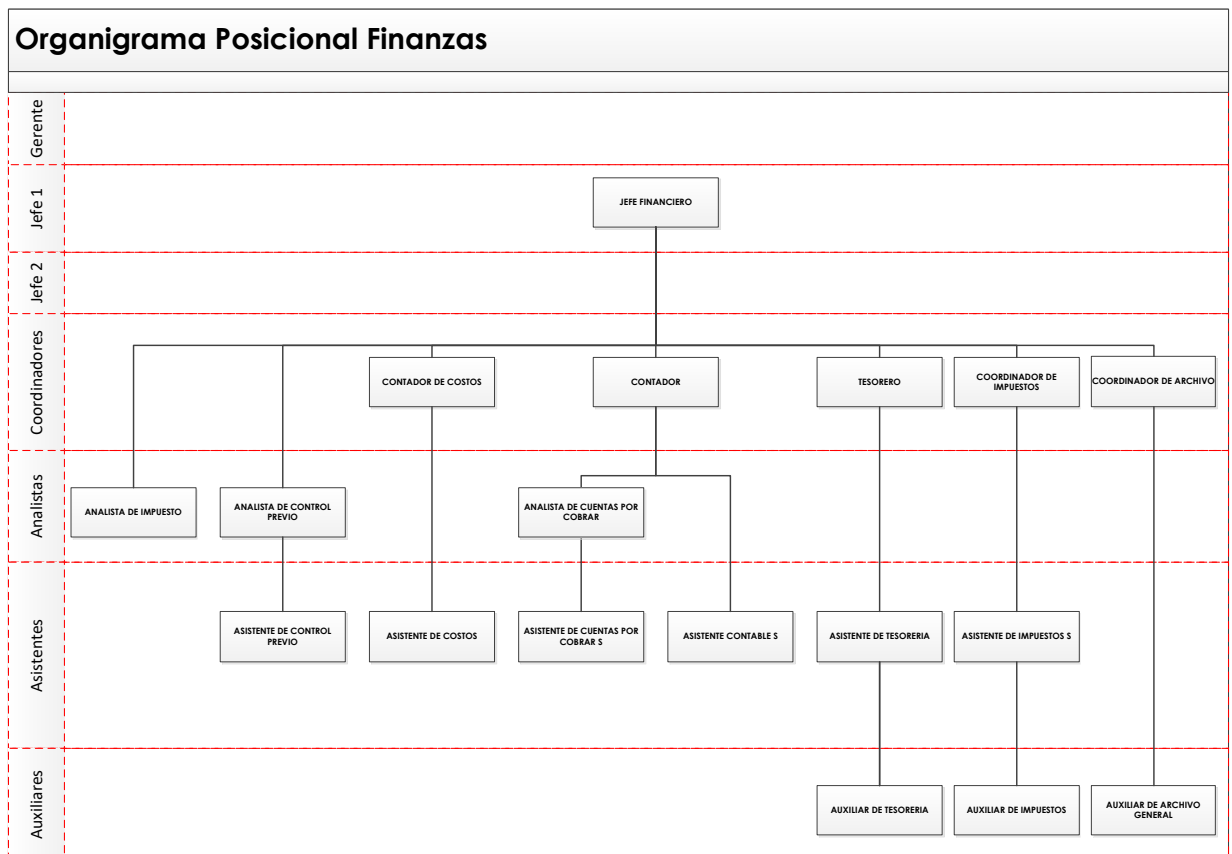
Organigrama Posicional Finanzas

Gerente

Jefe 1

JEFE FINANCIERO

Jefe 2

Coordinadores

CONTADOR DE COSTOS

CONTADOR

TESORERO

COORDINADOR DE IMPUESTOS

COORDINADOR DE ARCHIVO

Analistas

ANALISTA DE IMPUESTO

ANALISTA DE CONTROL PREVIO

ANALISTA DE CUENTAS POR COBRAR

Asistentes

ASISTENTE DE CONTROL PREVIO

ASISTENTE DE COSTOS

ASISTENTE DE CUENTAS POR COBRAR S

ASISTENTE CONTABLE S

ASISTENTE DE TESORERIA

ASISTENTE DE IMPUESTOS S

Auxiliares

AUXILIAR DE TESORERIA

AUXILIAR DE IMPUESTOS

AUXILIAR DE ARCHIVO GENERAL